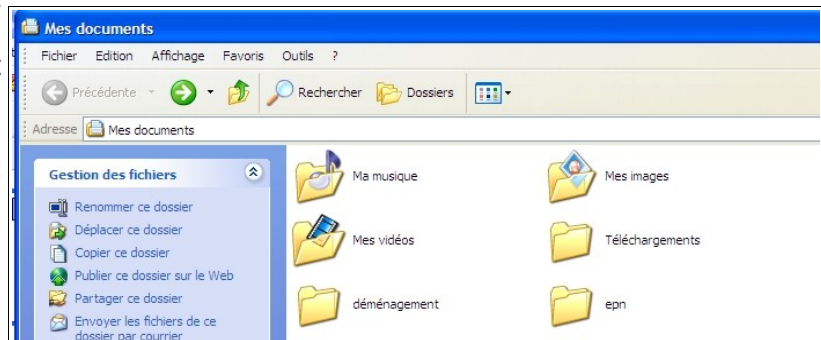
Mes documents

Fichier Edition Affichage Favoris Outils ?

Précédente Rechercher Dossiers

Adresse Mes documents

Gestion des fichiers

Renommer ce dossier
Déplacer ce dossier
Copier ce dossier
Publier ce dossier sur le Web
Partager ce dossier
Envoyer les fichiers de ce dossier par courrier

Ma musique
Mes images
Mes vidéos
Téléchargements
déménagement
epn